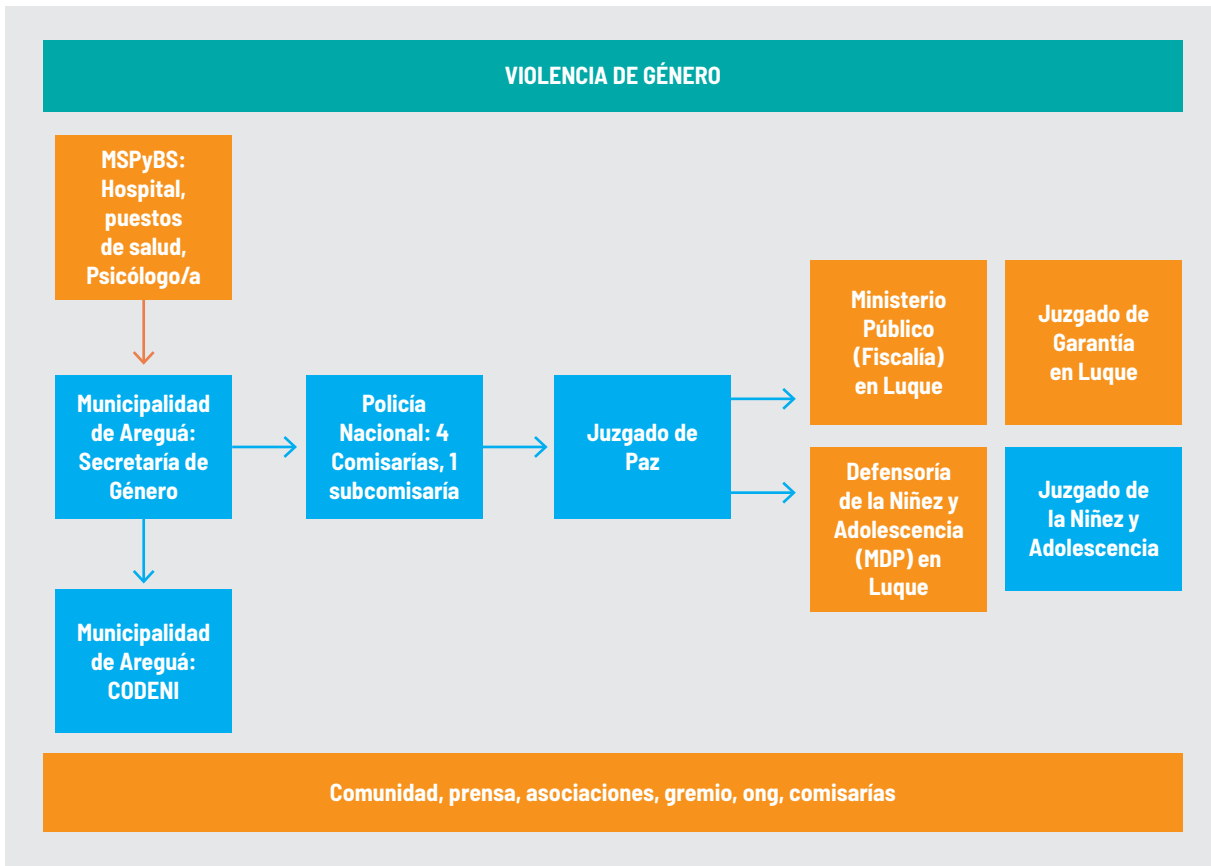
VIOLENCIA DE GÉNERO

MSPyBS: Hospital, puestos de salud, Psicólogo/a

Municipalidad de Areguá: Secretaría de Género

Policía Nacional: 4 Comisarías, 1 subcomisaría

Juzgado de Paz

Ministerio Público (Fiscalía) en Luque

Juzgado de Garantía en Luque

Defensoría de la Niñez y Adolescencia (MDP) en Luque

Juzgado de la Niñez y Adolescencia

Municipalidad de Areguá: CODENI

Comunidad, prensa, asociaciones, gremio, ong, comisarías